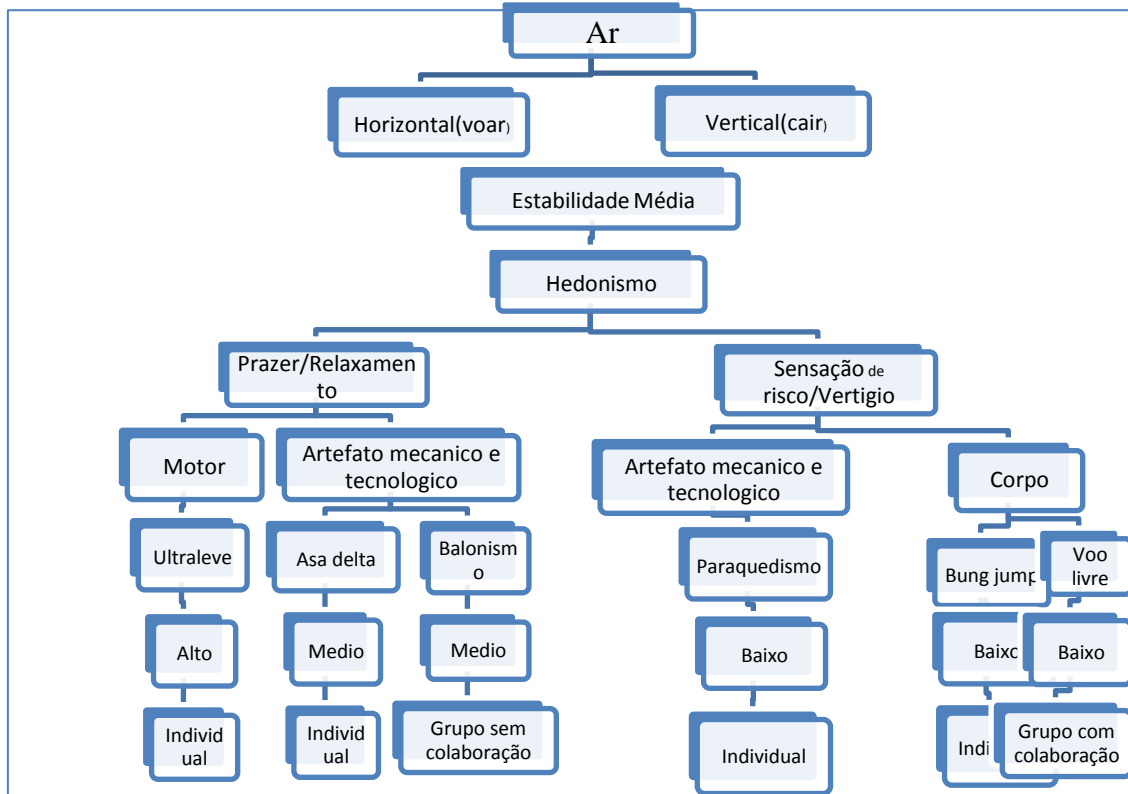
Ar

Horizontal(voar)

Vertical(cair)

Estabilidade Média

Hedonismo

Prazer/Relaxamento

Sensação de risco/Vertigio

Motor

Artefato mecanico e tecnologico

Artefato mecanico e tecnologico

Corpo

Ultraleve

Asa delta

Balonismo

Paraquedismo

Bung jump

Voo livre

Alto

Medio

Medio

Baixo

Baixo

Baixo

Individual

Individual

Grupo sem colaboração

Individual

Indi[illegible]

Grupo com colaboração